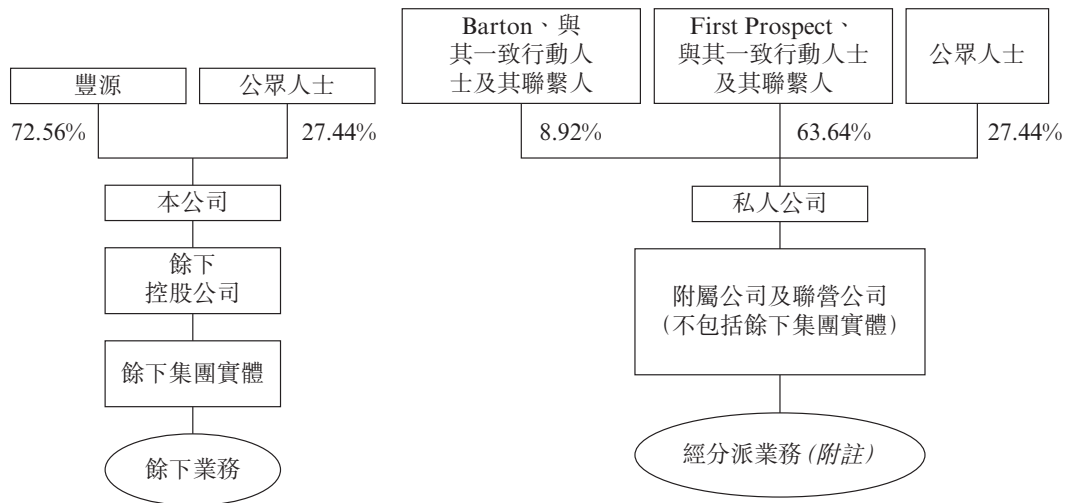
豐源

公眾人士

72.56%

27.44%

本公司

餘下控股公司

餘下集團實體

餘下業務

Barton、與其一致行動人士及其聯繫人

First Prospect、與其一致行動人士及其聯繫人

公眾人士

8.92%

63.64%

27.44%

私人公司

附屬公司及聯營公司（不包括餘下集團實體）

經分派業務（附註）